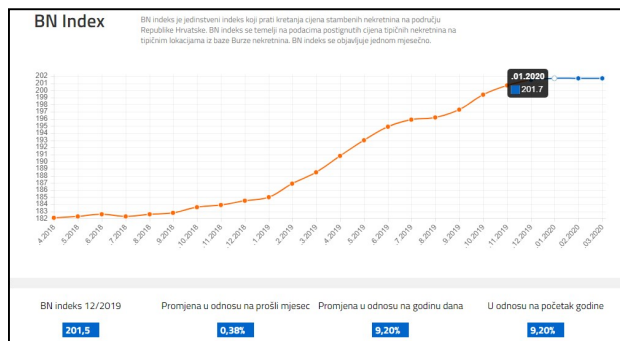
BN Index

BN indeks je jedinstveni indeks koji prati kretanja cijena stambenih nekretnina na području Republike Hrvatske. BN indeks se temelji na podacima postignutih cijena tipičnih nekretnina na tipičnim lokacijama iz baze Burze nekretnina. BN indeks se objavljuje jednom mjesečno.

202
201
200
199
198
197
196
195
194
193
192
191
190
189
188
187
186
185
184
183
182

.01.2020
201.7

4.2018
5.2018
6.2018
7.2018
8.2018
9.2018
10.2018
11.2018
12.2018
1.2019
2.2019
3.2019
4.2019
5.2019
6.2019
7.2019
8.2019
9.2019
10.2019
11.2019
12.2019
01.2020
02.2020
03.2020

BN indeks 12/2019
201,5

Promjena u odnosu na prošli mjesec
0,38%

Promjena u odnosu na godinu dana
9,20%

U odnosu na početak godine
9,20%